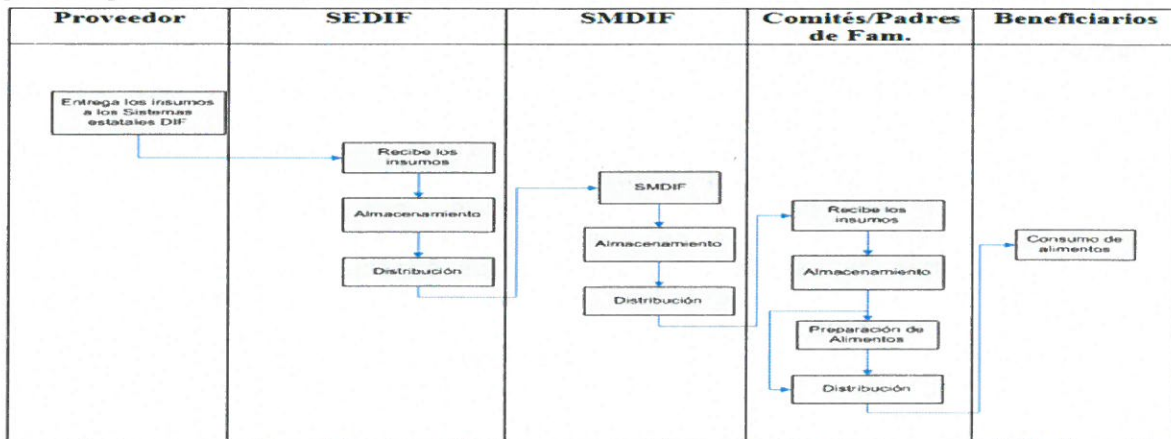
| Proveedor | SEDIF | SMDIF | Comités/Padres de Fam. | Beneficiarios |
|---|---|---|---|---|
| Entrega los insumos a los Sistemas estatales DIF | Recibe los insumos | SMDIF | Recibe los insumos | Consumo de alimentos |
| | Almacenamiento | Almacenamiento | Almacenamiento | |
| | Distribución | Distribución | Preparación de Alimentos | |
| | | | Distribución | |